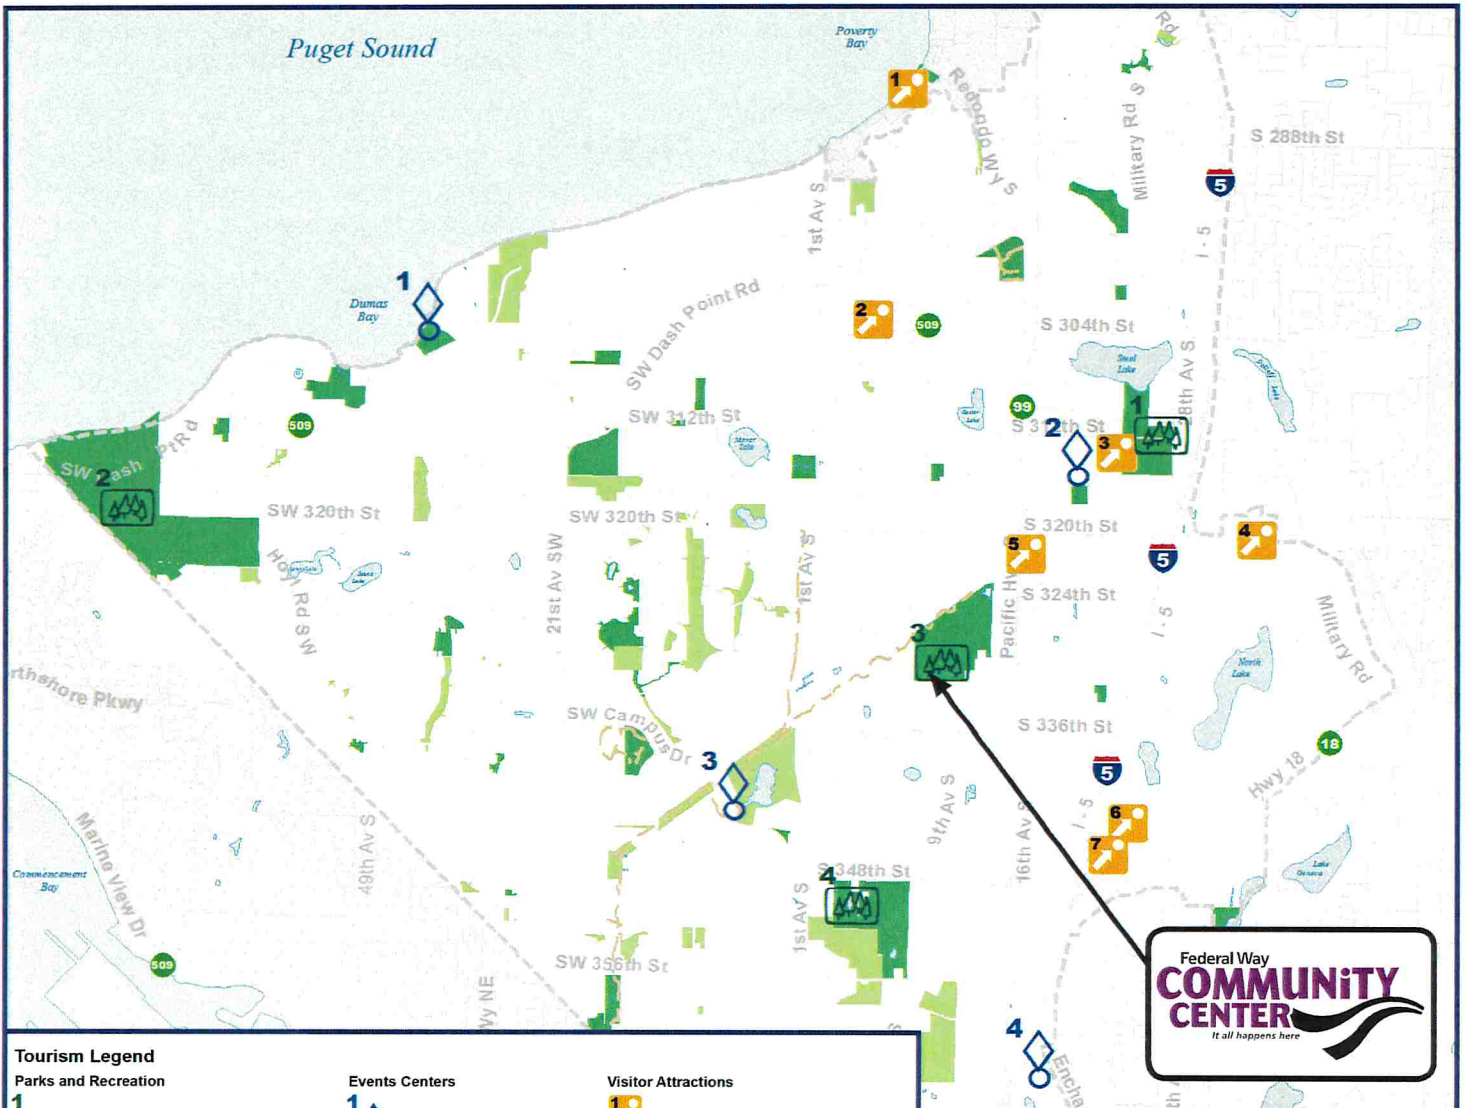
Puget Sound

Poverty Bay

Redondo Way S

Military Rd S

S 288th St

5

I-5

1st Av S

SW Dash Point Rd

Dumas Bay

1

1

2

509

S 304th St

Steel Lake

28th Av S

509

Ptr Rd

99

S 312th St

2

3

1

SW 312th St

Mirror Lake

SW Dash

2

SW 320th St

SW 320th St

S 320th St

5

4

5

Hoyt Rd SW

21st Av SW

1st Av S

S 324th St

Pacific Hwy

I-5

Military Rd

3

North Lake

rthshore Pkwy

S 336th St

SW Campus Dr

18

3

5

Hwy 18

9th Av S

6

I-5

16th Av S

7

Marine View Dr

Commencement Bay

49th Av S

S 348th St

4

1st Av S

Lake Geneva

509

SW 356th St

Wy NE

4

Ench

Federal Way
COMMUNiTY CENTER
It all happens here

Tourism Legend
Parks and Recreation
1
Events Centers
1
Visitor Attractions
1